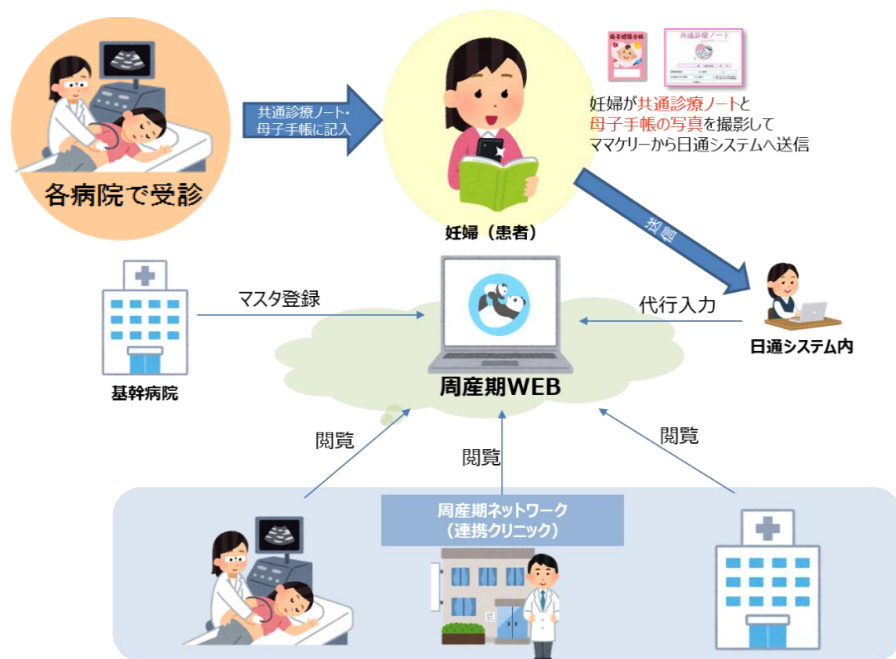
各病院で受診

共通診療ノート・母子手帳に記入

母子健康手帳

共通診療ノート

妊婦が共通診療ノートと母子手帳の写真を撮影してママケリーから日通システムへ送信

妊婦（患者）

送信

マスタ登録

代行入力

基幹病院

日通システム内

周産期WEB

閲覧

閲覧

閲覧

周産期ネットワーク（連携クリニック）